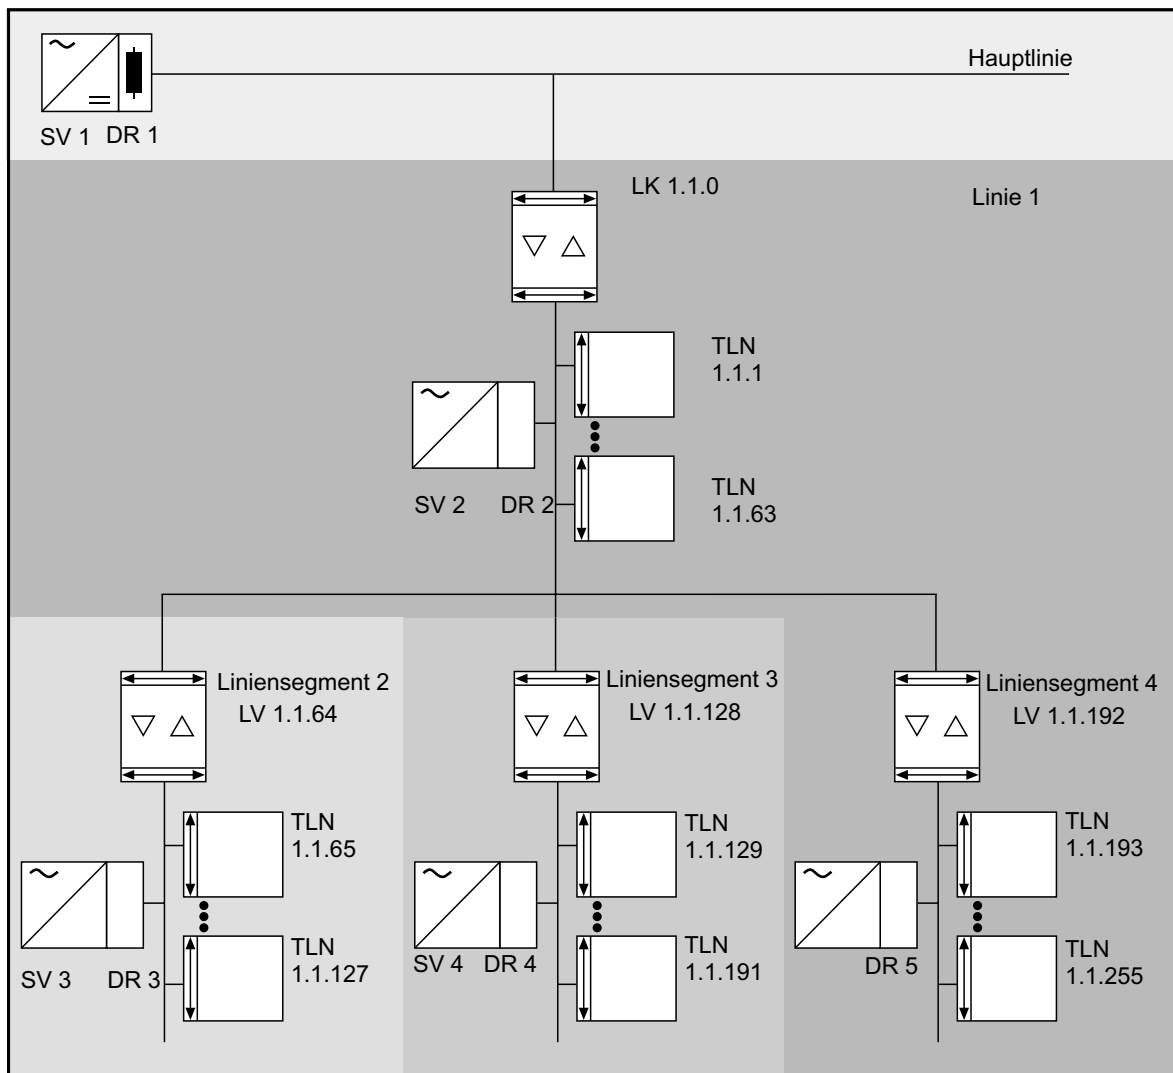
SV 1 DR 1

Hauptlinie

LK 1.1.0

Linie 1

TLN 1.1.1

SV 2 DR 2

TLN 1.1.63

Liniensegment 2 LV 1.1.64

Liniensegment 3 LV 1.1.128

Liniensegment 4 LV 1.1.192

TLN 1.1.65

SV 3 DR 3

TLN 1.1.127

TLN 1.1.129

SV 4 DR 4

TLN 1.1.191

TLN 1.1.193

DR 5

TLN 1.1.255